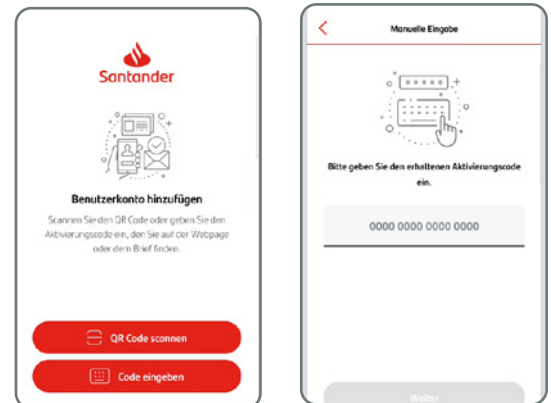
Santander

Benutzerkonto hinzufügen

Scannen Sie den QR Code oder geben Sie den Aktivierungscode ein, den Sie auf der Webpage oder dem Brief finden.

QR Code scannen

Code eingeben

Manuelle Eingabe

Bitte geben Sie den erhaltenen Aktivierungscode ein.

0000 0000 0000 0000

Weiter